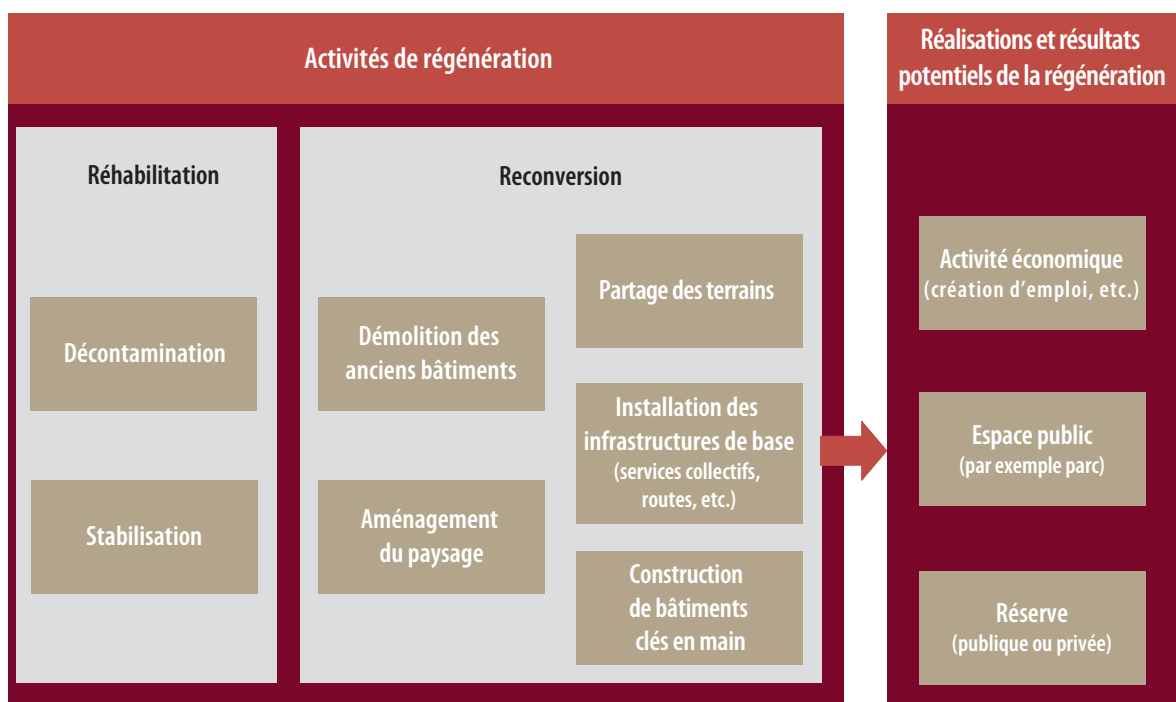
Activités de régénération

Réhabilitation

Décontamination

Stabilisation

Reconversion

Démolition des anciens bâtiments

Aménagement du paysage

Partage des terrains

Installation des infrastructures de base (services collectifs, routes, etc.)

Construction de bâtiments clés en main

Réalisations et résultats potentiels de la régénération

Activité économique (création d'emploi, etc.)

Espace public (par exemple parc)

Réserve (publique ou privée)